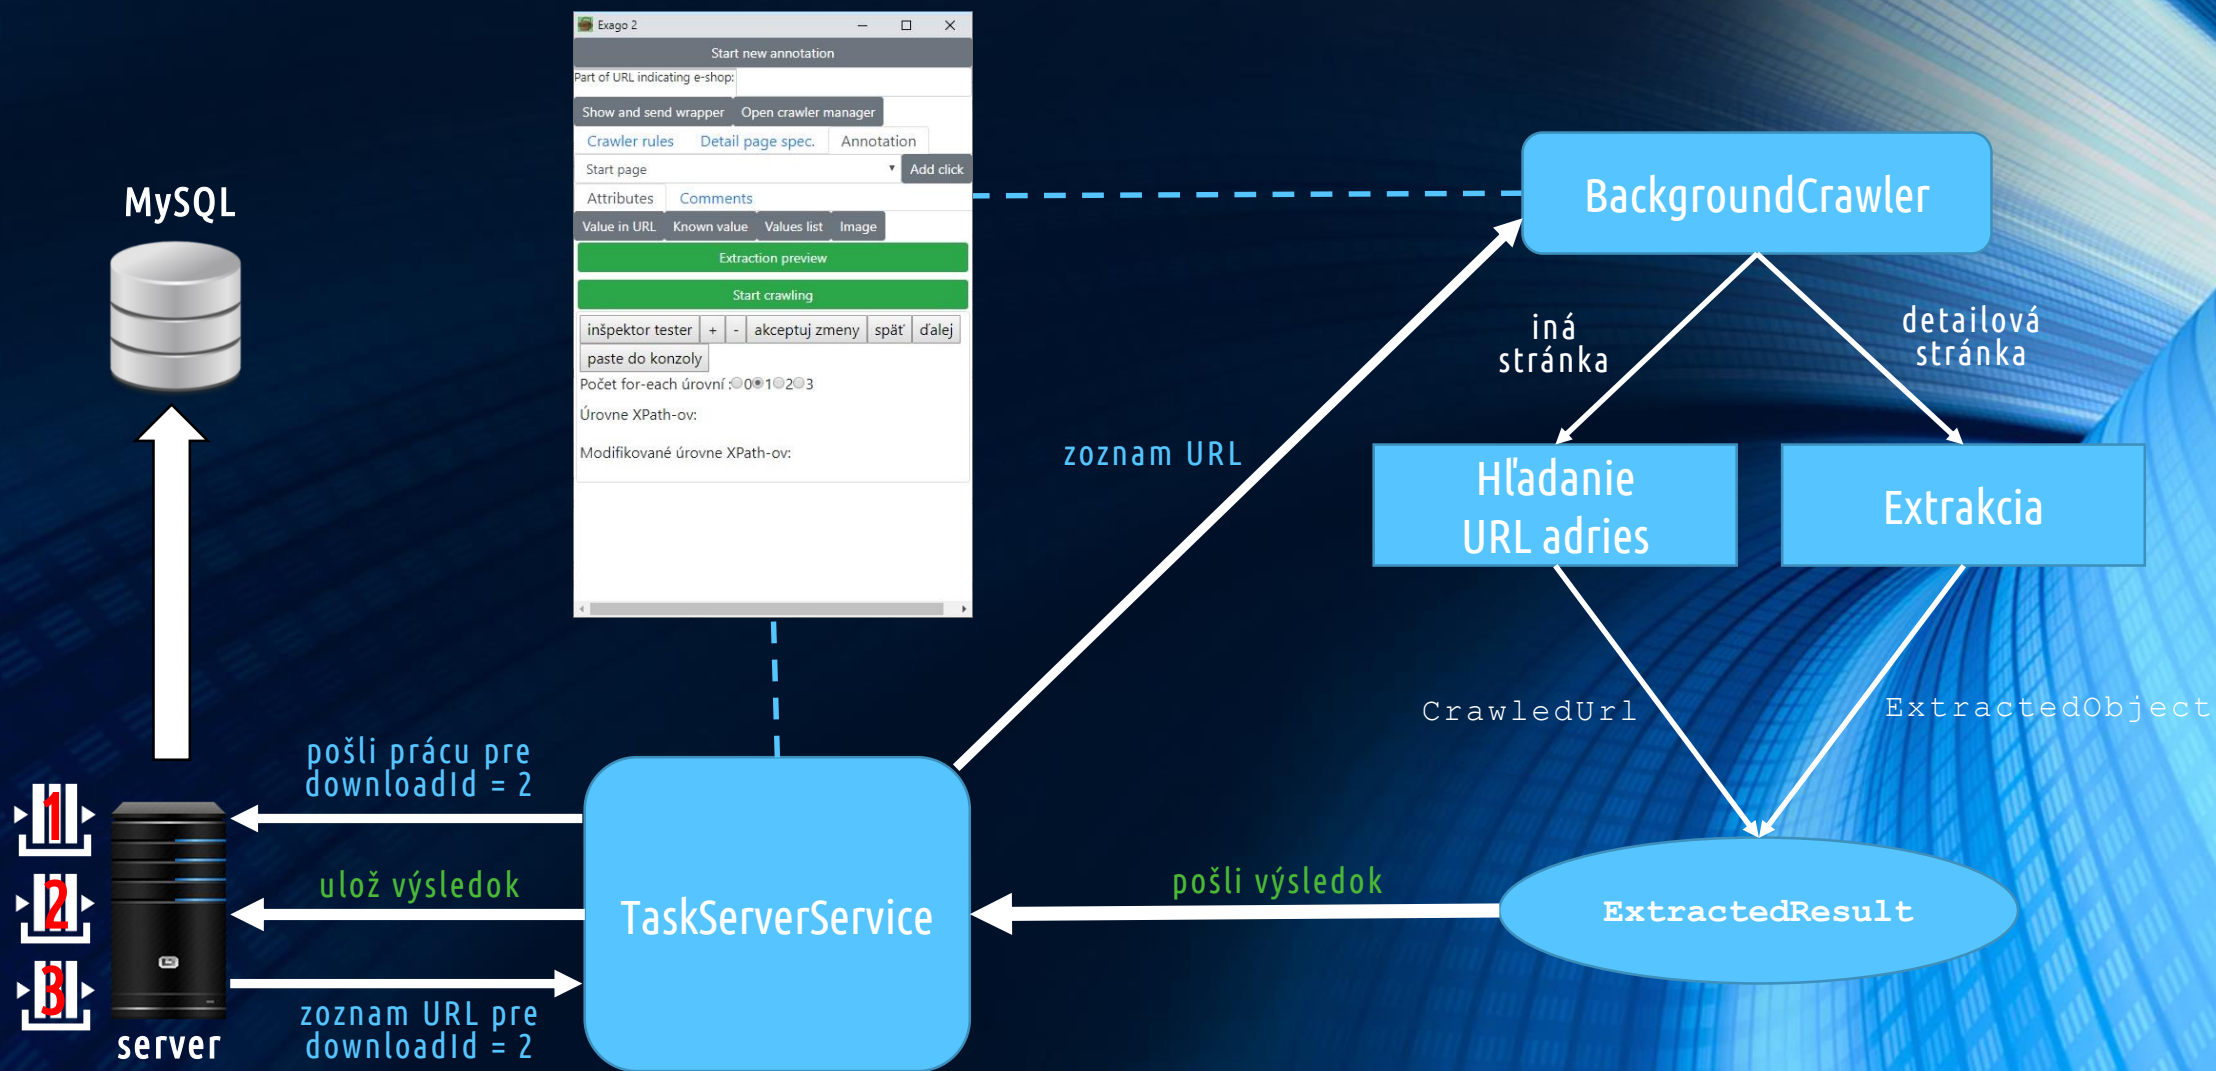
Exago 2

Start new annotation

Part of URL indicating e-shop:

Show and send wrapper | Open crawler manager

Crawler rules | Detail page spec. | Annotation

Start page | Add click

Attributes | Comments

Value in URL | Known value | Values list | Image

Extraction preview

Start crawling

inšpektor tester | + | - | akceptuj zmeny | späť | ďalej

paste do konzoly

Počet for-each úrovní : 0 1 2 3

Úrovne XPath-ov:

Modifikované úrovne XPath-ov:

MySQL

BackgroundCrawler

iná stránka

detailová stránka

Hľadanie URL adries

Extrakcia

zoznam URL

CrawledUrl

ExtractedObject

pošli prácu pre downloadId = 2

1

2

3

ulož výsledok

TaskServerService

pošli výsledok

ExtractedResult

zoznam URL pre downloadId = 2

server